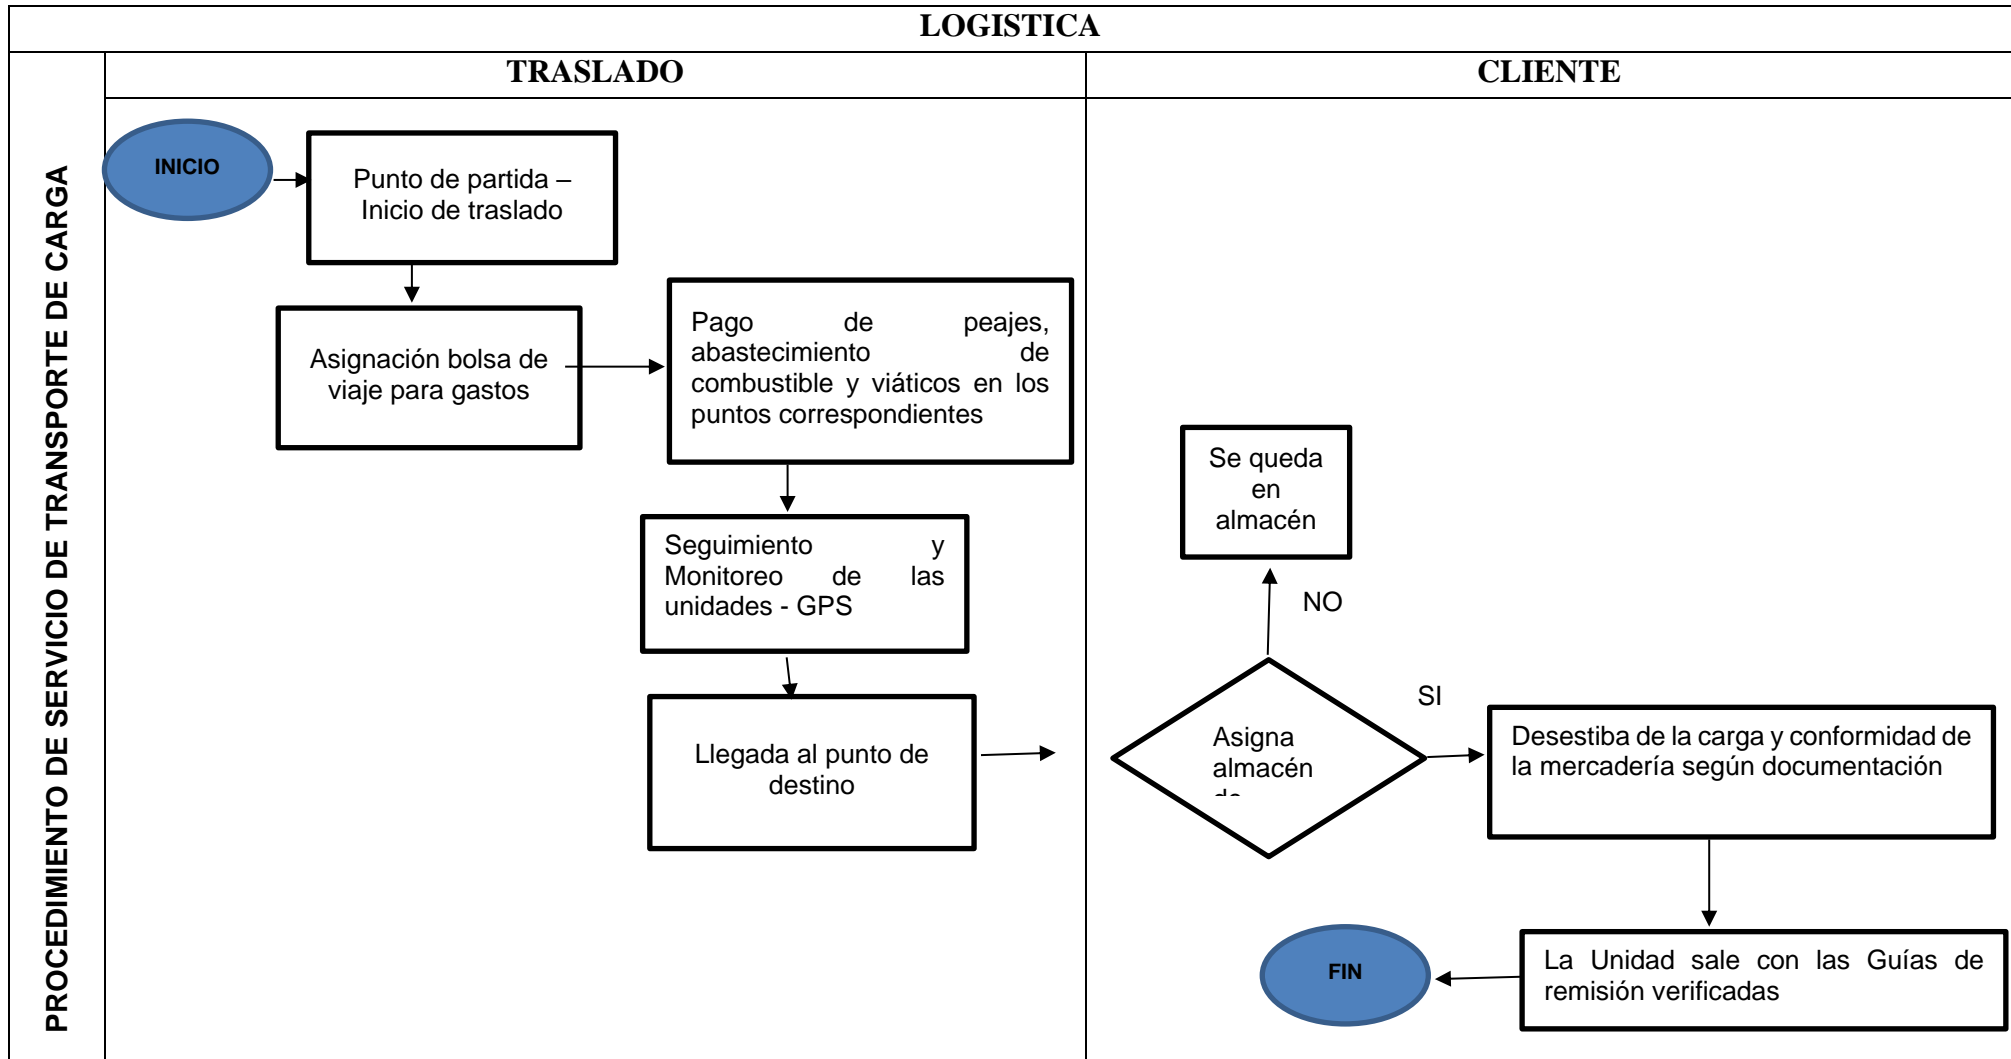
LOGISTICA

PROCEDIMIENTO DE SERVICIO DE TRANSPORTE DE CARGA

TRASLADO

CLIENTE

INICIO

Punto de partida – Inicio de traslado

Asignación bolsa de viaje para gastos

Pago de peajes, abastecimiento de combustible y viáticos en los puntos correspondientes

Seguimiento y Monitoreo de las unidades - GPS

Llegada al punto de destino

Se queda en almacén

NO

SI

Asigna almacén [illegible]

Desestiba de la carga y conformidad de la mercadería según documentación

La Unidad sale con las Guías de remisión verificadas

FIN